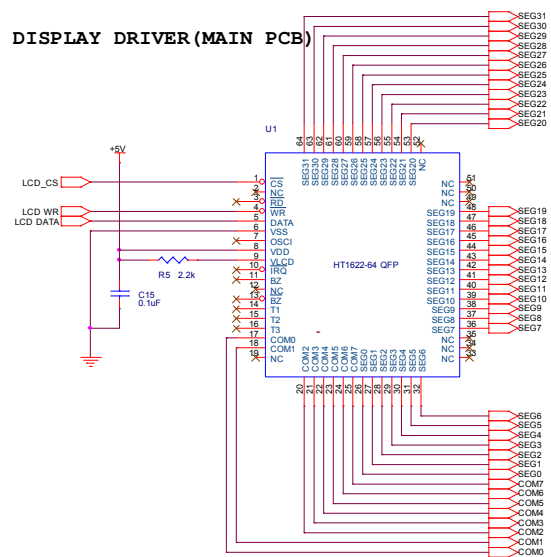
DISPLAY DRIVER(MAIN PCB)

SEG31
SEG30
SEG29
SEG28
SEG27
SEG26
SEG25
SEG24
SEG23
SEG22
SEG21
SEG20

U1

+5V

64 63 62 61 60 59 58 57 56 55 54 53 52

SEG31 SEG30 SEG29 SEG28 SEG27 SEG26 SEG25 SEG24 SEG23 SEG22 SEG21 SEG20 NC

LCD_CS
LCD WR
LCD DATA

1 CS
2 NC
3 RD
4 WR
5 DATA
6 VSS
7 OSCI
8 OSCO
9 VDD
10 VLCD
11 IRQ
12 BZ
13 NC
14 BZ
15 T1
16 T2
17 T3
18 COM0
19 COM1
NC

R5 2.2k

C15
0.1uF

HT1622-64 QFP

NC 51
NC 50
NC 49
SEG19 48
SEG18 47
SEG17 46
SEG16 45
SEG15 44
SEG14 43
SEG13 42
SEG12 41
SEG11 40
SEG10 39
SEG9 38
SEG8 37
SEG7 36
NC 35
NC 34
NC 33

SEG19
SEG18
SEG17
SEG16
SEG15
SEG14
SEG13
SEG12
SEG11
SEG10
SEG9
SEG8
SEG7

COM2 COM3 COM4 COM5 COM6 COM7 SEG0 SEG1 SEG2 SEG3 SEG4 SEG5 SEG6

20 21 22 23 24 25 26 27 28 29 30 31 32

SEG6
SEG5
SEG4
SEG3
SEG2
SEG1
SEG0
COM7
COM6
COM5
COM4
COM3
COM2
COM1
COM0